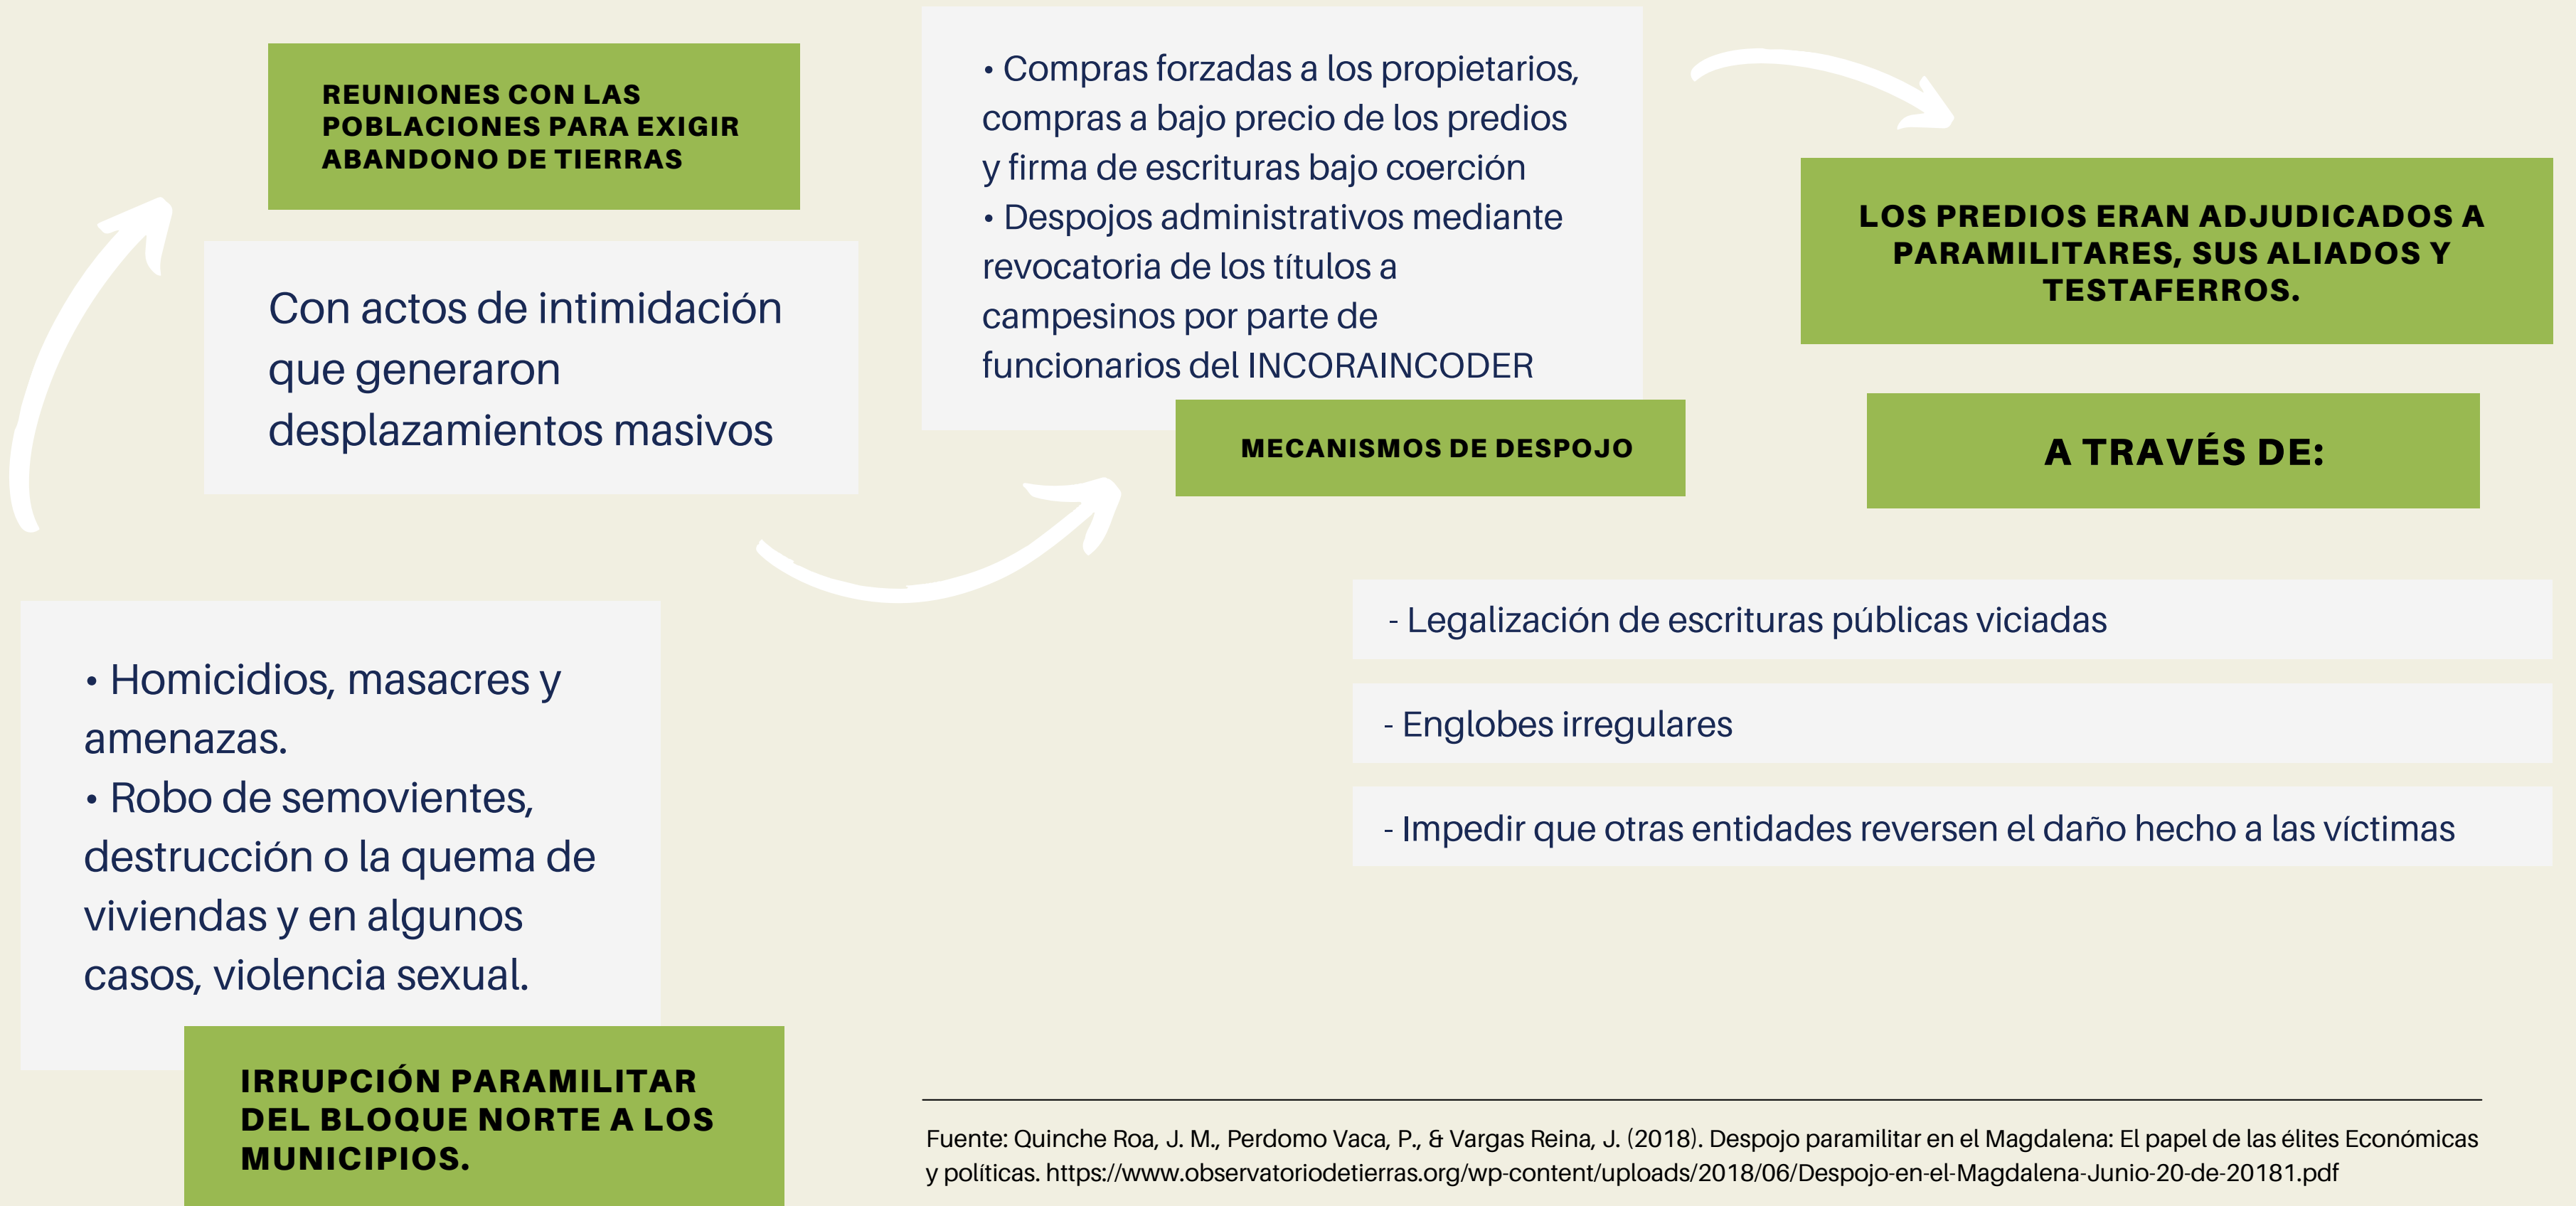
IRRUPCIÓN PARAMILITAR DEL BLOQUE NORTE A LOS MUNICIPIOS.

• Homicidios, masacres y amenazas.
• Robo de semovientes, destrucción o la quema de viviendas y en algunos casos, violencia sexual.

REUNIONES CON LAS POBLACIONES PARA EXIGIR ABANDONO DE TIERRAS

Con actos de intimidación que generaron desplazamientos masivos

MECANISMOS DE DESPOJO

• Compras forzadas a los propietarios, compras a bajo precio de los predios y firma de escrituras bajo coerción
• Despojos administrativos mediante revocatoria de los títulos a campesinos por parte de funcionarios del INCORAINCODER

LOS PREDIOS ERAN ADJUDICADOS A PARAMILITARES, SUS ALIADOS Y TESTAFERROS.

A TRAVÉS DE:

- Legalización de escrituras públicas viciadas

- Englobes irregulares

- Impedir que otras entidades reversen el daño hecho a las víctimas

Fuente: Quinche Roa, J. M., Perdomo Vaca, P., & Vargas Reina, J. (2018). Despojo paramilitar en el Magdalena: El papel de las élites Económicas y políticas. https://www.observatoriodetierras.org/wp-content/uploads/2018/06/Despojo-en-el-Magdalena-Junio-20-de-20181.pdf